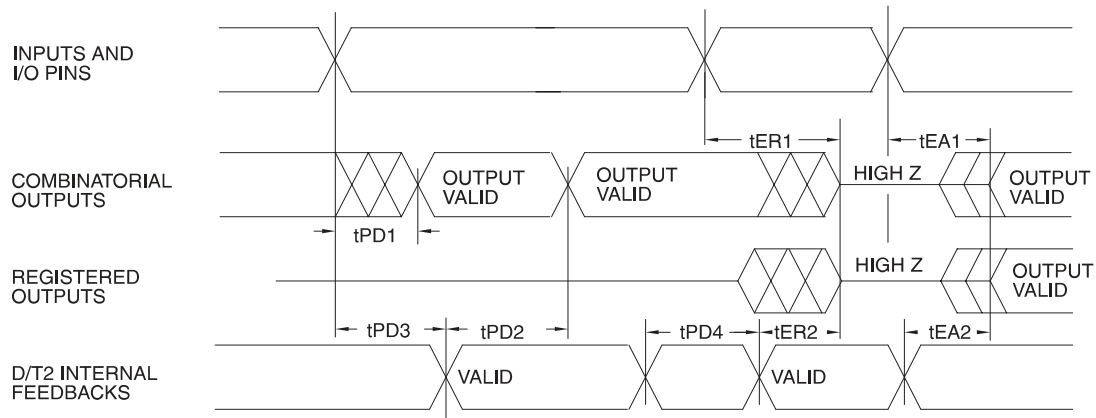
INPUTS AND I/O PINS

tER1

tEA1

COMBINATORIAL OUTPUTS

OUTPUT VALID

OUTPUT VALID

HIGH Z

OUTPUT VALID

tPD1

REGISTERED OUTPUTS

HIGH Z

OUTPUT VALID

tPD3

tPD2

tPD4

tER2

tEA2

D/T2 INTERNAL FEEDBACKS

VALID

VALID